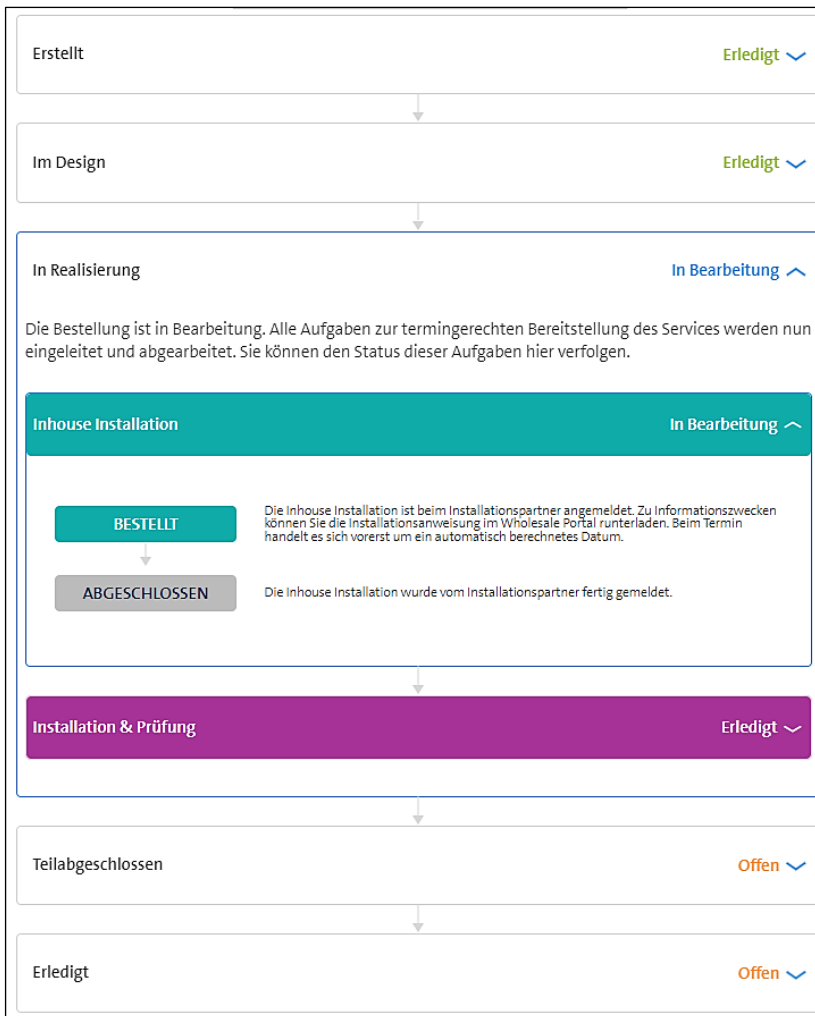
Erstellt
Erledigt

Im Design
Erledigt

In Realisierung
In Bearbeitung

Die Bestellung ist in Bearbeitung. Alle Aufgaben zur termingerechten Bereitstellung des Services werden nun eingeleitet und abgearbeitet. Sie können den Status dieser Aufgaben hier verfolgen.

Inhouse Installation
In Bearbeitung

BESTELLT
Die Inhouse Installation ist beim Installationspartner angemeldet. Zu Informationszwecken können Sie die Installationsanweisung im Wholesale Portal runterladen. Beim Termin handelt es sich vorerst um ein automatisch berechnetes Datum.

ABGESCHLOSSEN
Die Inhouse Installation wurde vom Installationspartner fertig gemeldet.

Installation & Prüfung
Erledigt

Teilabgeschlossen
Offen

Erledigt
Offen